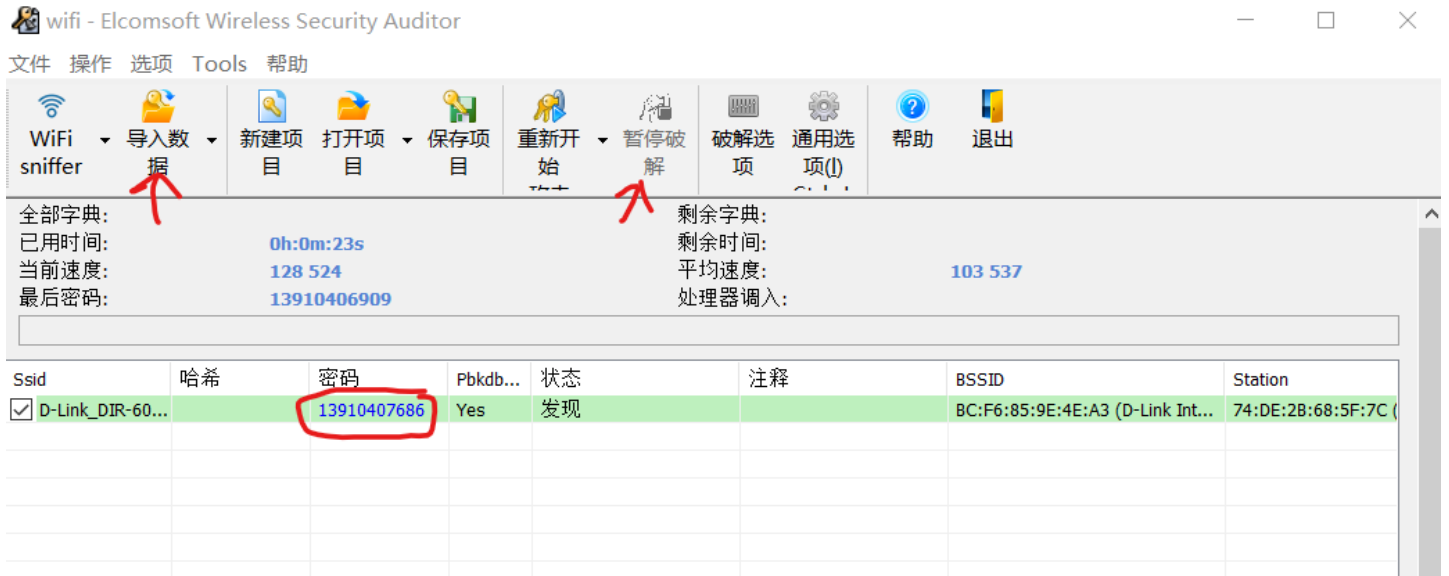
wifi - Elcomsoft Wireless Security Auditor

文件 操作 选项 Tools 帮助

WiFi sniffer
导入数据
新建项目
打开项目
保存项目
重新开始 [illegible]
暂停破解
破解选项
通用选项(I) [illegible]
帮助
退出

全部字典:
已用时间: 0h:0m:23s
当前速度: 128 524
最后密码: 13910406909
剩余字典:
剩余时间:
平均速度: 103 537
处理器调入:

| Ssid | 哈希 | 密码 | Pbkdb... | 状态 | 注释 | BSSID | Station |
|---|---|---|---|---|---|---|---|
| D-Link_DIR-60... | | 13910407686 | Yes | 发现 | | BC:F6:85:9E:4E:A3 (D-Link Int... | 74:DE:2B:68:5F:7C ( |